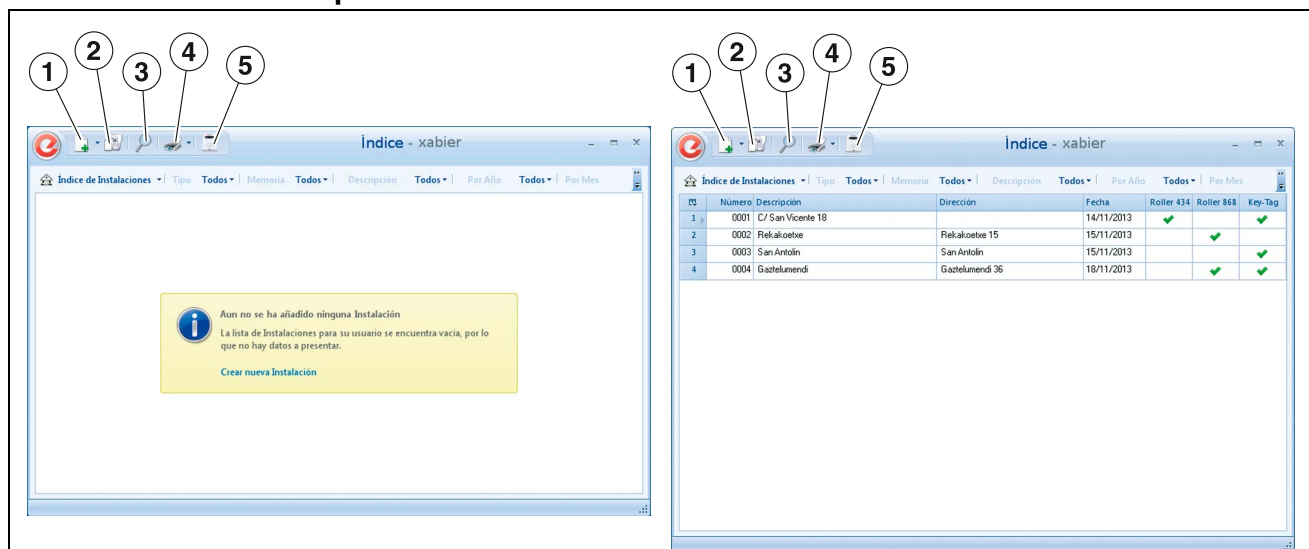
1 2 3 4 5

Índice - xabier

Índice de Instalaciones ▾ | Tipo Todos ▾ | Memoria Todos ▾ | Descripción Todos ▾ | Por Año Todos ▾ | Por Mes

Aun no se ha añadido ninguna Instalación
La lista de Instalaciones para su usuario se encuentra vacia, por lo que no hay datos a presentar.

Crear nueva Instalación

1 2 3 4 5

Índice - xabier

Índice de Instalaciones ▾ | Tipo Todos ▾ | Memoria Todos ▾ | Descripción Todos ▾ | Por Año Todos ▾ | Por Mes

| | Número | Descripción | Dirección | Fecha | Roller 434 | Roller 868 | Key-Tag |
|---|---|---|---|---|---|---|---|
| 1 | 0001 | C/ San Vicente 18 | | 14/11/2013 | ✔ | | ✔ |
| 2 | 0002 | Rekakoetxe | Rekakoetxe 15 | 15/11/2013 | | ✔ | |
| 3 | 0003 | San Antolin | San Antolin | 15/11/2013 | | | ✔ |
| 4 | 0004 | Gaztelumendi | Gaztelumendi 36 | 18/11/2013 | | ✔ | ✔ |